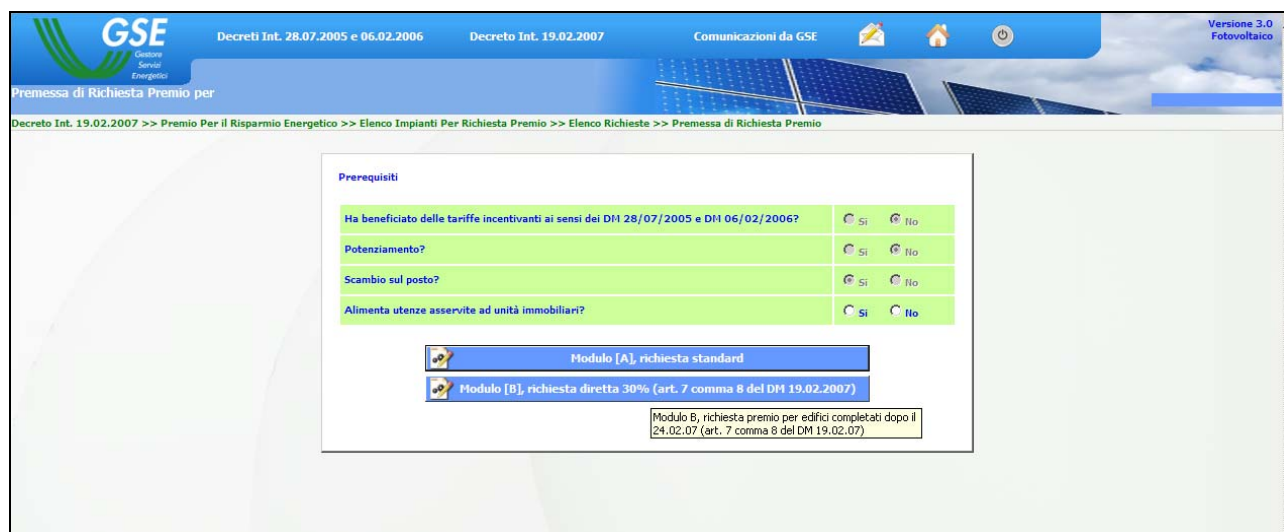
GSE
Gestore Servizi Energetici

Decreti Int. 28.07.2005 e 06.02.2006

Decreto Int. 19.02.2007

Comunicazioni da GSE

Versione 3.0
Fotovoltaico

Premessa di Richiesta Premio per

Decreto Int. 19.02.2007 >> Premio Per il Risparmio Energetico >> Elenco Impianti Per Richiesta Premio >> Elenco Richieste >> Premessa di Richiesta Premio

Prerequisiti

| | | |
|---|---|---|
| Ha beneficiato delle tariffe incentivanti ai sensi dei DM 28/07/2005 e DM 06/02/2006? | Si | No |
| Potenziamento? | Si | No |
| Scambio sul posto? | Si | No |
| Alimenta utenze asservite ad unità immobiliari? | Si | No |

Modulo [A], richiesta standard

Modulo [B], richiesta diretta 30% (art. 7 comma 8 del DM 19.02.2007)

Modulo B, richiesta premio per edifici completati dopo il 24.02.07 (art. 7 comma 8 del DM 19.02.07)